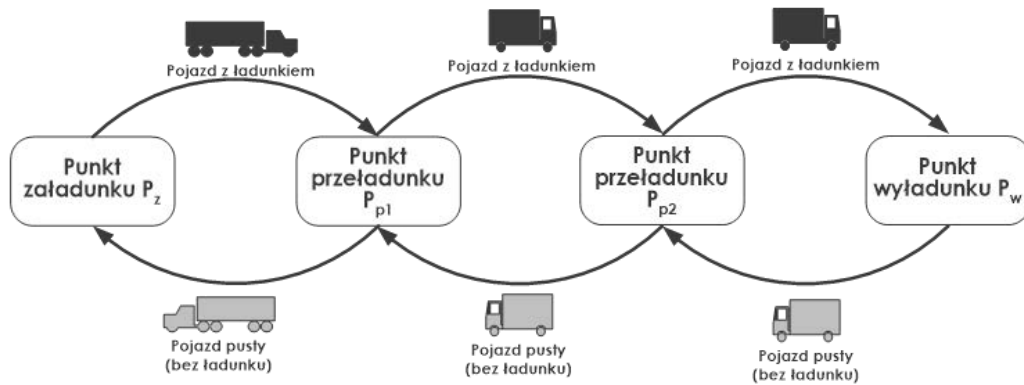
Pojazd z ładunkiem

Pojazd z ładunkiem

Pojazd z ładunkiem

Punkt załadunku $P_z$

Punkt przeładunku $P_{p1}$

Punkt przeładunku $P_{p2}$

Punkt wyładunku $P_w$

Pojazd pusty (bez ładunku)

Pojazd pusty (bez ładunku)

Pojazd pusty (bez ładunku)